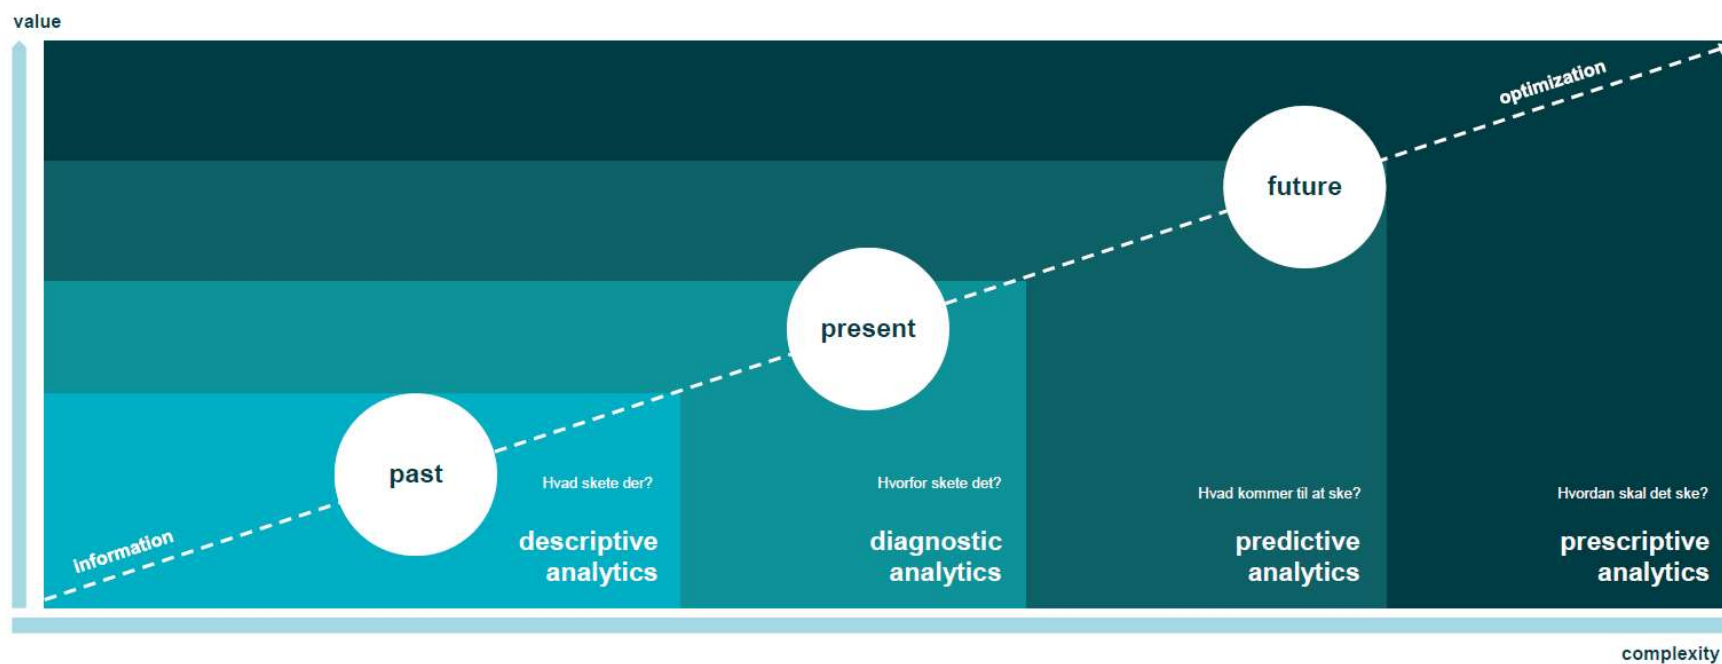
value

optimization

future

present

past

information

Hvad skete der?

descriptive analytics

Hvorfor skete det?

diagnostic analytics

Hvad kommer til at ske?

predictive analytics

Hvordan skal det ske?

prescriptive analytics

complexity